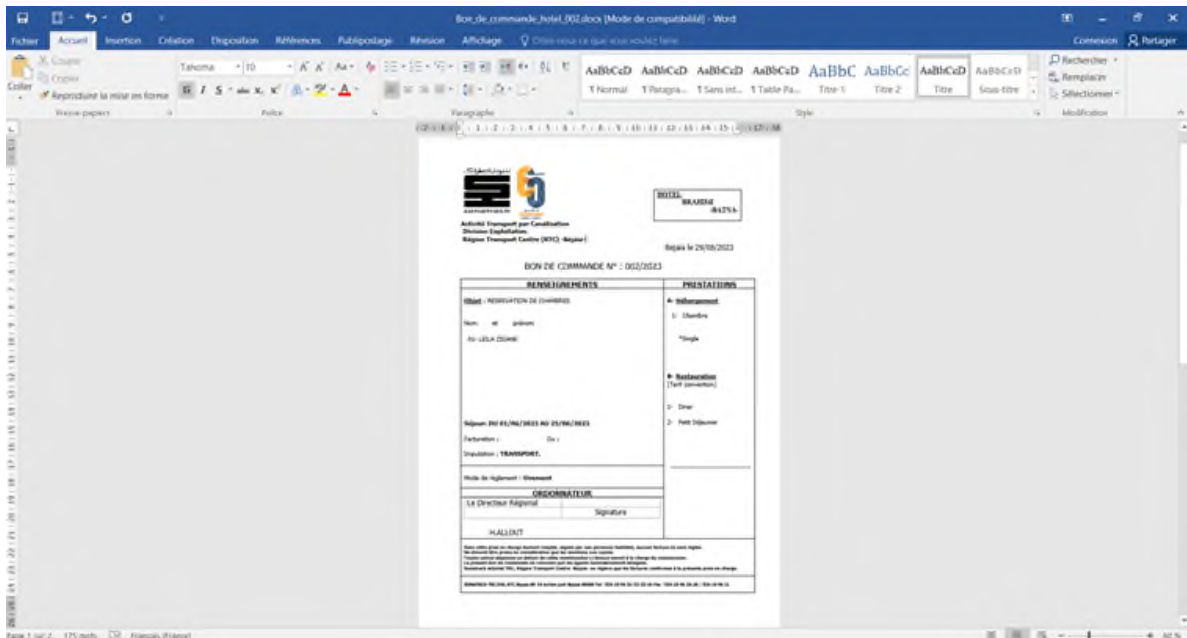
Bon_de_commande_hotel_002.docx [Mode de compatibilité] - Word

Fichier Accueil Insertion Création Disposition Références Publipostage Révision Affichage Dites-nous ce que vous voulez faire

Connexion Partager

Couper Copier Coller Reproduire la mise en forme

Tahoma 10

AaBbCcD AaBbCcD AaBbCcD AaBbCcD AaBbC AaBbCc AaBbCcD AaBbCcD

¶ Normal ¶ Paragra... ¶ Sans int... ¶ Table Pa... Titre 1 Titre 2 Titre Sous-titre

Rechercher Remplacer Sélectionner

Presse-papiers Police Paragraphe Style Modification

Activité Transport par Canalisation
Division Exploitation
Région Transport Centre (RTC) -Bejaia-

HOTEL
BRAHIM
-BATNA-

Bejaia le 29/06/2023

BON DE COMMANDE N° : 002/2023

| RENSEIGNEMENTS | PRESTATIONS |
|---|---|
| Objet : RESERVATION DE CHAMBRES<br>Nom et prénom<br>01- LEILA ZIDANE<br>Séjour: DU 01/06/2023 AU 25/06/2023<br>Facturation : Du :<br>Imputation : TRANSPORT. | Hébergement<br>1- Chambre<br>*Single<br>Restauration<br>[Tarif convention]<br>1- Diner<br>2- Petit Déjeuner |
| Mode de règlement : Virement | |

ORDONNATEUR

| Le Directeur Régional | |
|---|---|
| | Signature |
| H.ALLOUT | |

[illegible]

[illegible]

Page 1 sur 2 175 mots Français (France)